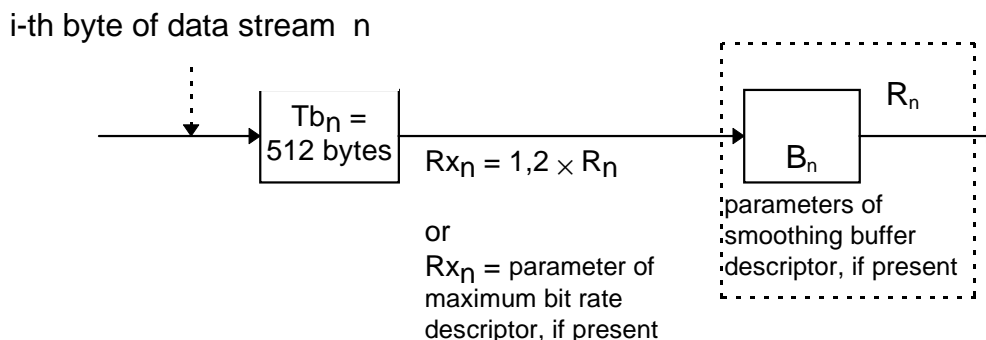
i-th byte of data stream n

$Tb_n$ = 512 bytes

$Rx_n = 1{,}2 \times R_n$

or

$Rx_n$ = parameter of maximum bit rate descriptor, if present

$B_n$

$R_n$

parameters of smoothing buffer descriptor, if present